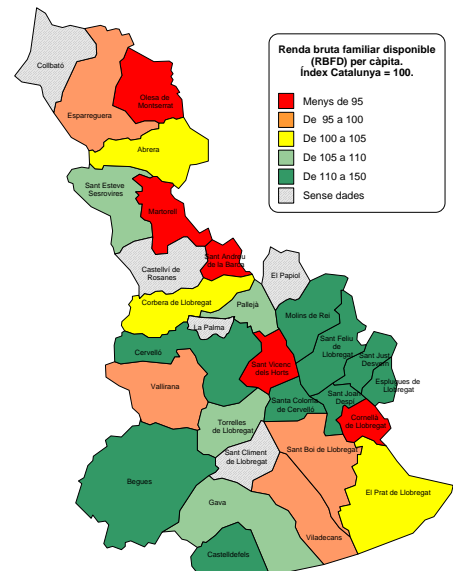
Renda bruta familiar disponible (RBFD) per càpita. Índex Catalunya = 100.

Menys de 95
De 95 a 100
De 100 a 105
De 105 a 110
De 110 a 150
Sense dades

Collbató
Esparreguera
Olesa de Montserrat
Abrera
Sant Esteve Sesrovires
Martorell
Castellví de Rosanes
Sant Andreu de la Barca
El Papiol
Corbera de Llobregat
Pallejà
Molins de Rei
La Palma
Cervelló
Sant Vicenç dels Horts
Sant Feliu de Llobregat
Sant Just Desvern
Esplugues de Llobregat
Vallirana
Sant Joan Despí
Santa Coloma de Cervelló
Cornellà de Llobregat
Torrelles de Llobregat
Sant Climent de Llobregat
Sant Boi de Llobregat
Begues
El Prat de Llobregat
Gavà
Viladecans
Castelldefels